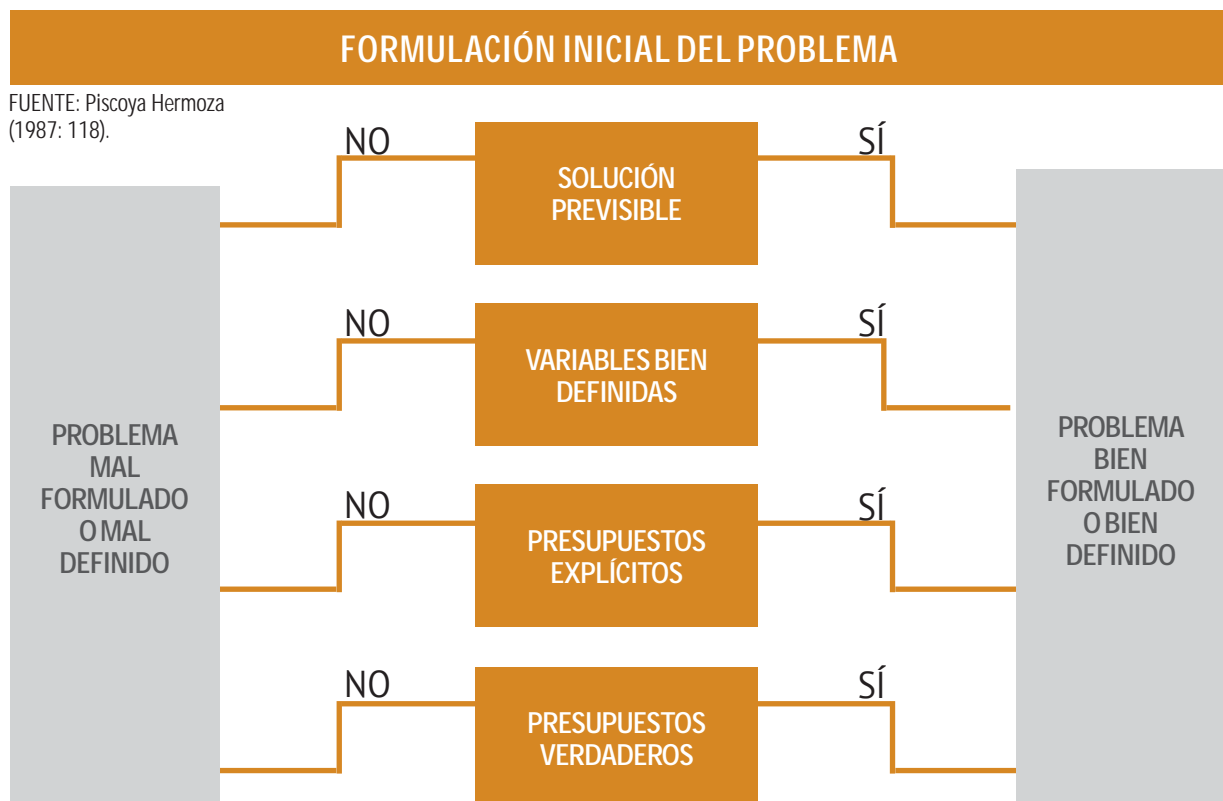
FORMULACIÓN INICIAL DEL PROBLEMA

FUENTE: Piscoya Hermoza (1987: 118).

PROBLEMA MAL FORMULADO O MAL DEFINIDO

NO

SOLUCIÓN PREVISIBLE

SÍ

NO

VARIABLES BIEN DEFINIDAS

SÍ

NO

PRESUPUESTOS EXPLÍCITOS

SÍ

NO

PRESUPUESTOS VERDADEROS

SÍ

PROBLEMA BIEN FORMULADO O BIEN DEFINIDO